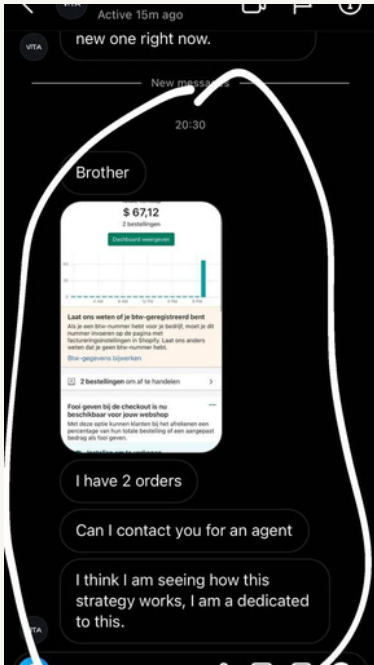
VITA
Active 15m ago

VTA
new one right now.

New messages

20:30

Brother

$ 67,12
2 bestellingen
Dashboard weergeven

Laat ons weten of je btw-geregistreerd bent
Als je een btw-nummer hebt voor je bedrijf, moet je dit nummer invoeren op de pagina met factureringsinstellingen in Shopify. Laat ons anders weten dat je geen btw-nummer hebt.
Btw-gegevens bijwerken

2 bestellingen om af te handelen

Fooi geven bij de checkout is nu beschikbaar voor jouw webshop
Met deze optie kunnen klanten bij het afrekenen een percentage van hun totale bestelling of een aangepast bedrag als fooi geven.

I have 2 orders

Can I contact you for an agent

I think I am seeing how this strategy works, I am a dedicated to this.

VTA